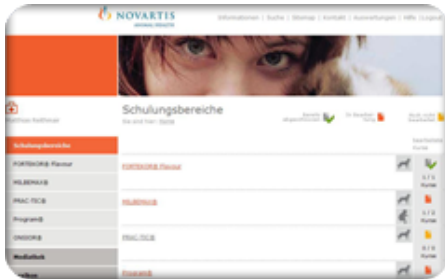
NOVARTIS
ANIMAL HEALTH

Informationen | Suche | Sitemap | Kontakt | Auswertungen | Hilfe | Logout

Matthias Balthasar

Schulungsbereiche

FORTEKOR® Flavour

MILBEMAX®

PRAC-TIC®

Program®

ONSIOR®

Mediathek

Schulungsbereiche

Sie sind hier: Home

Bereits abgeschlossen

In Bearbeitung

Noch nicht bearbeitet

Bearbeitete Kurse

FORTEKOR® Flavour

MILBEMAX®

PRAC-TIC®

Program®

0 / 1 Kurse

0 / 2 Kurse

0 / 3 Kurse